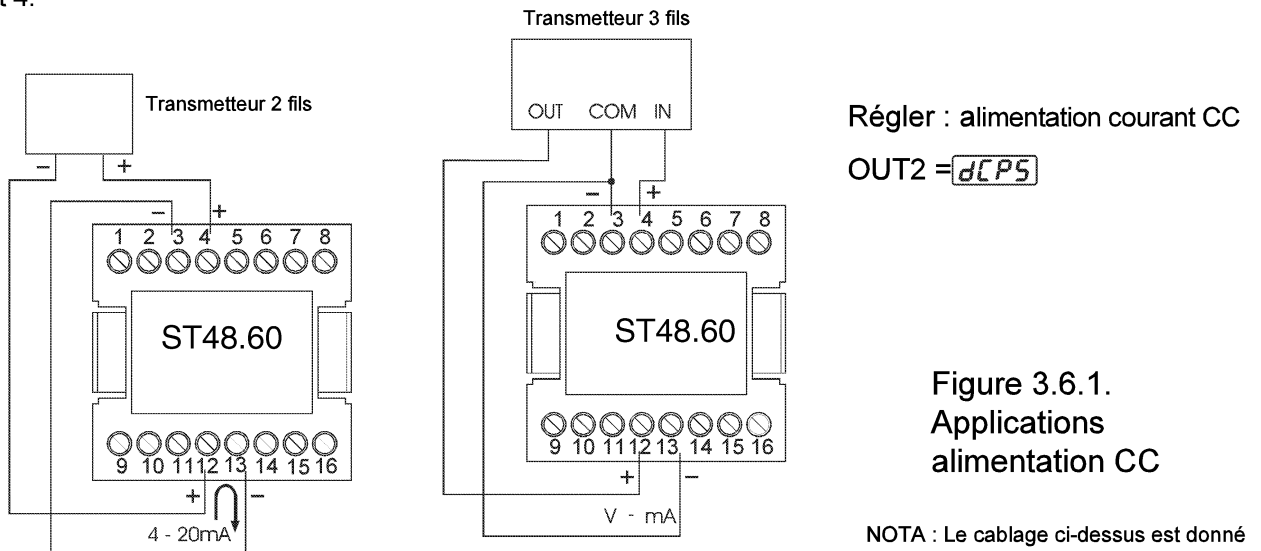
t 4.

Transmetteur 2 fils

− +

− +

1 2 3 4 5 6 7 8

ST48.60

9 10 11 12 13 14 15 16

+ −

4 - 20mA

Transmetteur 3 fils

OUT COM IN

− +

1 2 3 4 5 6 7 8

ST48.60

9 10 11 12 13 14 15 16

+ −

V - mA

Régler : alimentation courant CC

OUT2 = dCPS

Figure 3.6.1.
Applications
alimentation CC

NOTA : Le cablage ci-dessus est donné